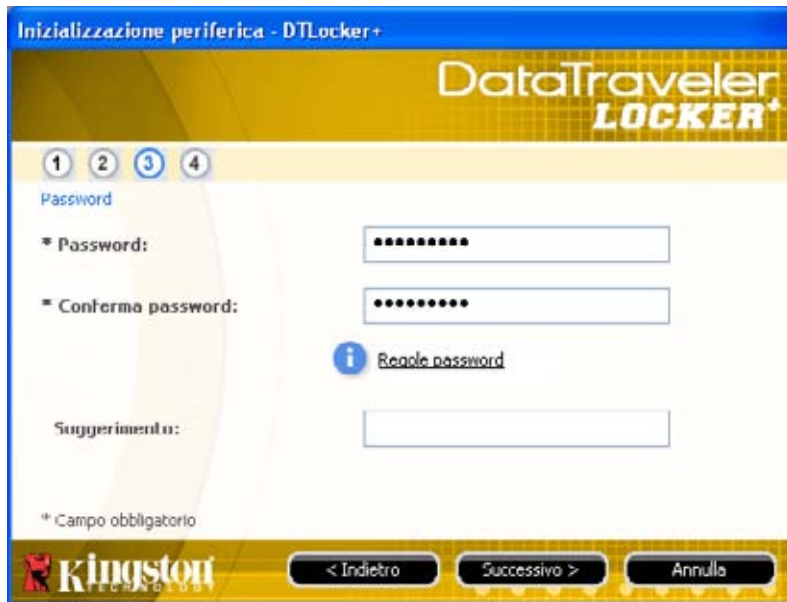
Inizializzazione periferica - DTLocker+

DataTraveler LOCKER+

1 2 3 4

Password

* Password: ••••••••••

* Conferma password: ••••••••••

Regole password

Suggerimento:

* Campo obbligatorio

Kingston TECHNOLOGY

< Indietro

Successivo >

Annulla